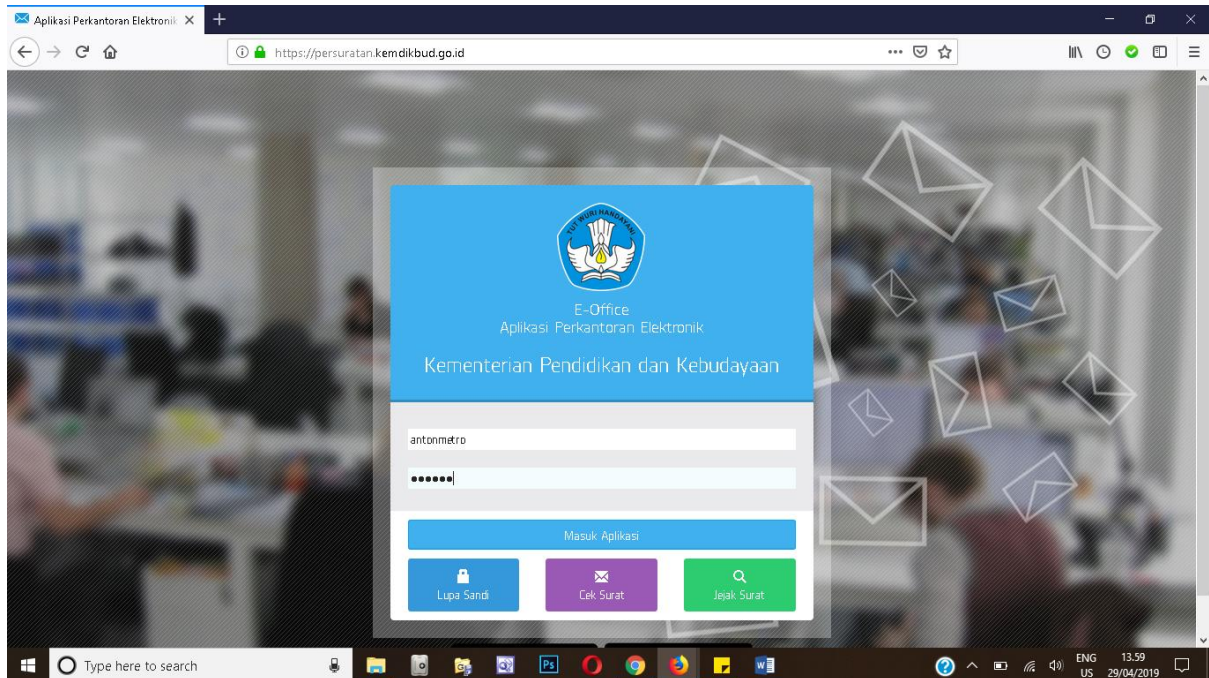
Aplikasi Perkantoran Elektronik

https://persuratan.kemdikbud.go.id

TUT WURI HANDAYANI

E-Office
Aplikasi Perkantoran Elektronik

Kementerian Pendidikan dan Kebudayaan

antonmetro

••••••

Masuk Aplikasi

Lupa Sandi

Cek Surat

Jejak Surat

Type here to search

ENG
US

13.59
29/04/2019